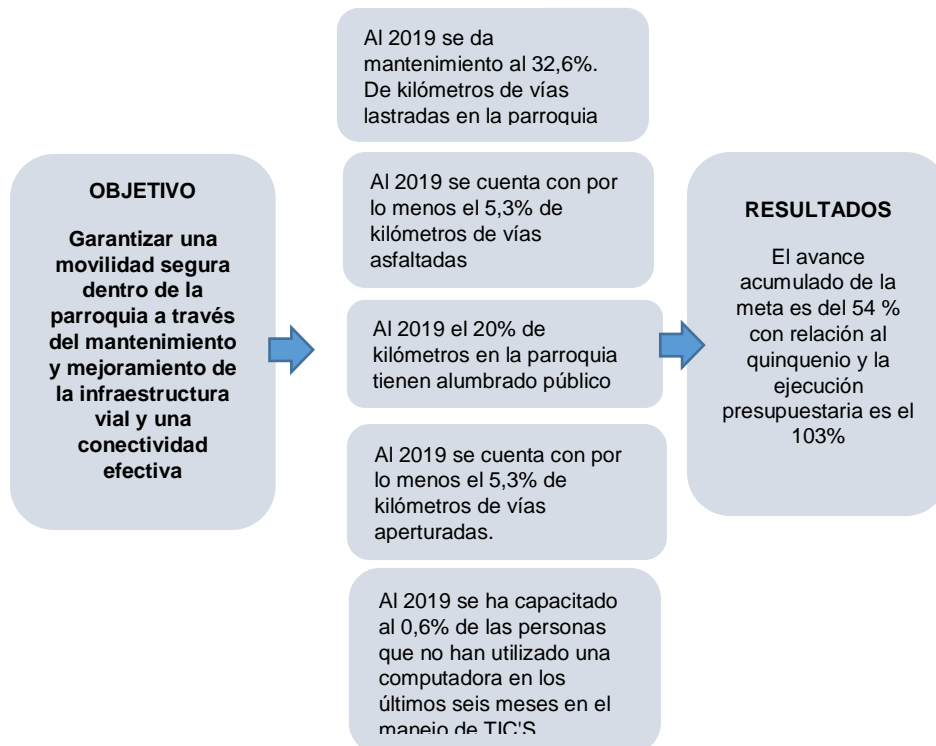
OBJETIVO

Garantizar una movilidad segura dentro de la parroquia a través del mantenimiento y mejoramiento de la infraestructura vial y una conectividad efectiva

Al 2019 se da mantenimiento al 32,6%. De kilómetros de vías lastradas en la parroquia

Al 2019 se cuenta con por lo menos el 5,3% de kilómetros de vías asfaltadas

Al 2019 el 20% de kilómetros en la parroquia tienen alumbrado público

Al 2019 se cuenta con por lo menos el 5,3% de kilómetros de vías aperturadas.

Al 2019 se ha capacitado al 0,6% de las personas que no han utilizado una computadora en los últimos seis meses en el manejo de TIC'S

RESULTADOS

El avance acumulado de la meta es del 54 % con relación al quinquenio y la ejecución presupuestaria es el 103%